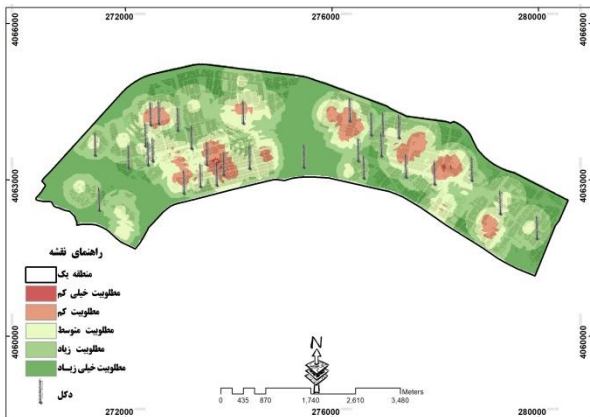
272000 276000 280000

4066000 4066000

4063000 4063000

4060000 4060000

راهنمای نقشه

منطقه یک

مطلوبیت خیلی کم

مطلوبیت کم

مطلوبیت متوسط

مطلوبیت زیاد

مطلوبیت خیلی زیاد

دکل

N

0 435 870 1,740 2,610 3,480 Meters

272000 276000 280000